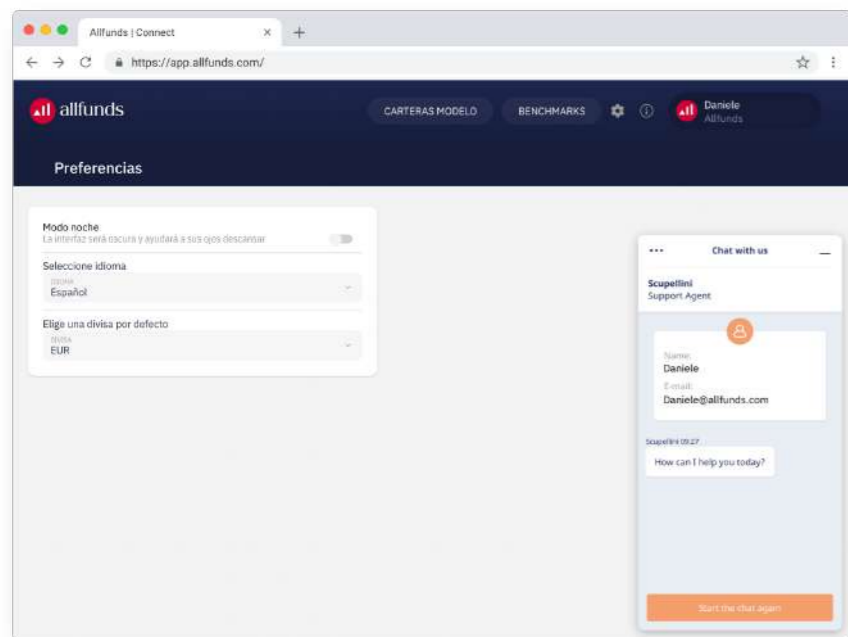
Allfunds | Connect

https://app.allfunds.com/

allfunds

CARTERAS MODELO

BENCHMARKS

Daniele
Allfunds

Preferencias

Modo noche
La interfaz será oscura y ayudará a sus ojos descansar

Seleccione idioma
Idioma
Español

Elige una divisa por defecto
Divisa
EUR

...
Chat with us

Scupellini
Support Agent

Name:
Daniele
E-mail:
Daniele@allfunds.com

Scupellini 09:27
How can I help you today?

Start the chat again